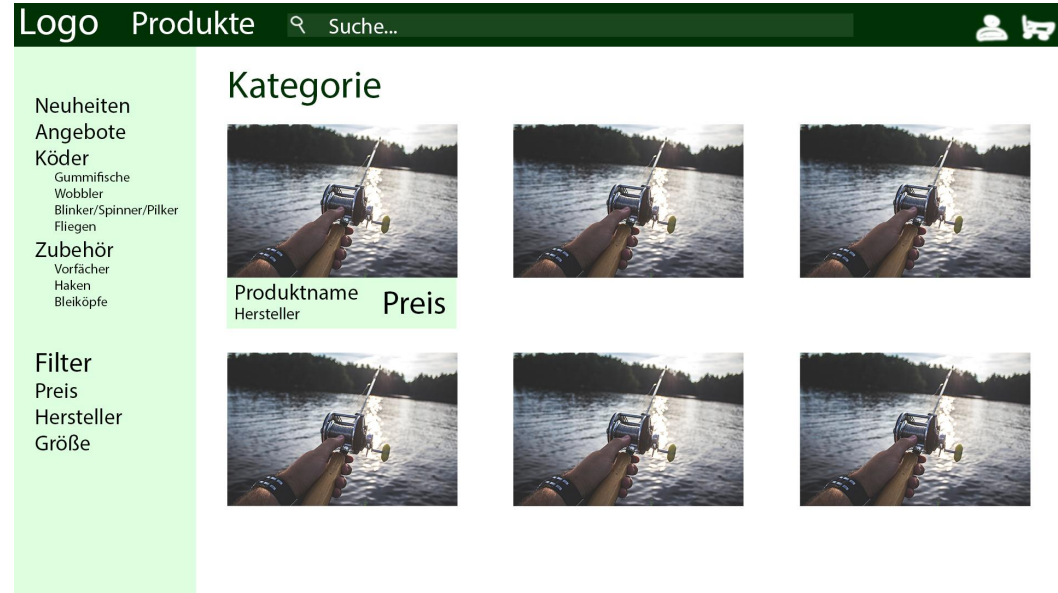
Logo Produkte Suche...

Neuheiten
Angebote
Köder
Gummifische
Wobbler
Blinker/Spinner/Pilker
Fliegen
Zubehör
Vorfächer
Haken
Bleiköpfe

Filter
Preis
Hersteller
Größe

Kategorie

Produktname
Hersteller
Preis